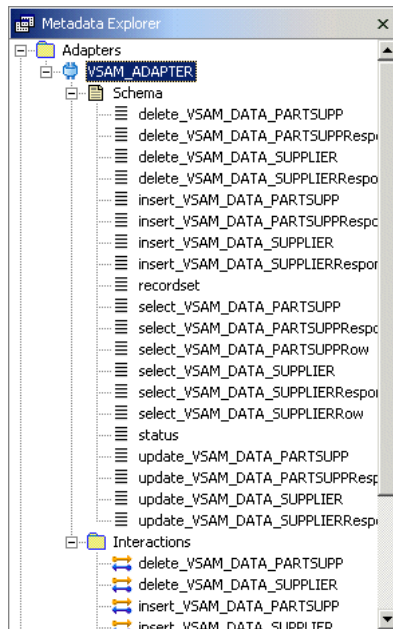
Metadata Explorer
×
Adapters
VSAM_ADAPTER
Schema
delete_VSAM_DATA_PARTSUPP
delete_VSAM_DATA_PARTSUPPRespo
delete_VSAM_DATA_SUPPLIER
delete_VSAM_DATA_SUPPLIERRespo
insert_VSAM_DATA_PARTSUPP
insert_VSAM_DATA_PARTSUPPRespo
insert_VSAM_DATA_SUPPLIER
insert_VSAM_DATA_SUPPLIERRespor
recordset
select_VSAM_DATA_PARTSUPP
select_VSAM_DATA_PARTSUPPRespo
select_VSAM_DATA_PARTSUPPRow
select_VSAM_DATA_SUPPLIER
select_VSAM_DATA_SUPPLIERRespor
select_VSAM_DATA_SUPPLIERRow
status
update_VSAM_DATA_PARTSUPP
update_VSAM_DATA_PARTSUPPResp
update_VSAM_DATA_SUPPLIER
update_VSAM_DATA_SUPPLIERResp
Interactions
delete_VSAM_DATA_PARTSUPP
delete_VSAM_DATA_SUPPLIER
insert_VSAM_DATA_PARTSUPP
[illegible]